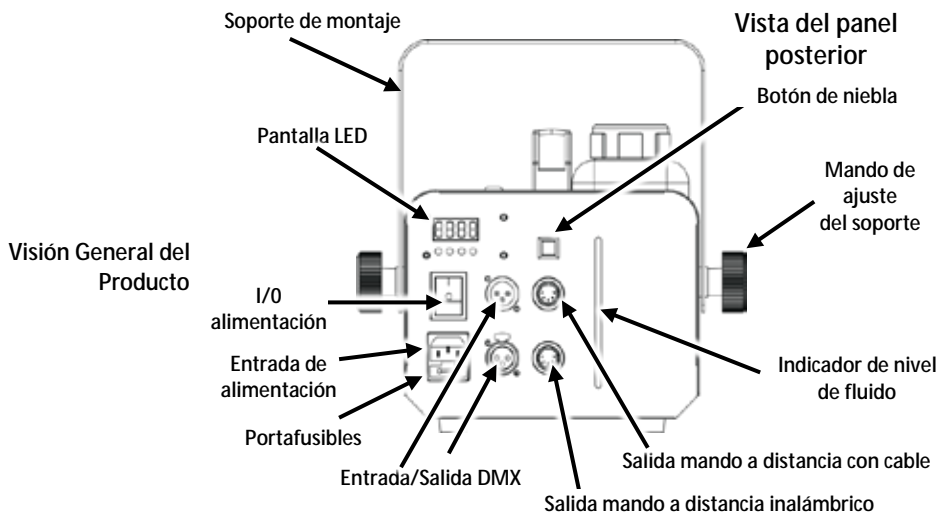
Visión General del Producto

Soporte de montaje

Vista del panel posterior

Botón de niebla

Pantalla LED

Mando de ajuste del soporte

I/0 alimentación

Entrada de alimentación

Indicador de nivel de fluido

Portafusibles

Salida mando a distancia con cable

Entrada/Salida DMX

Salida mando a distancia inalámbrico